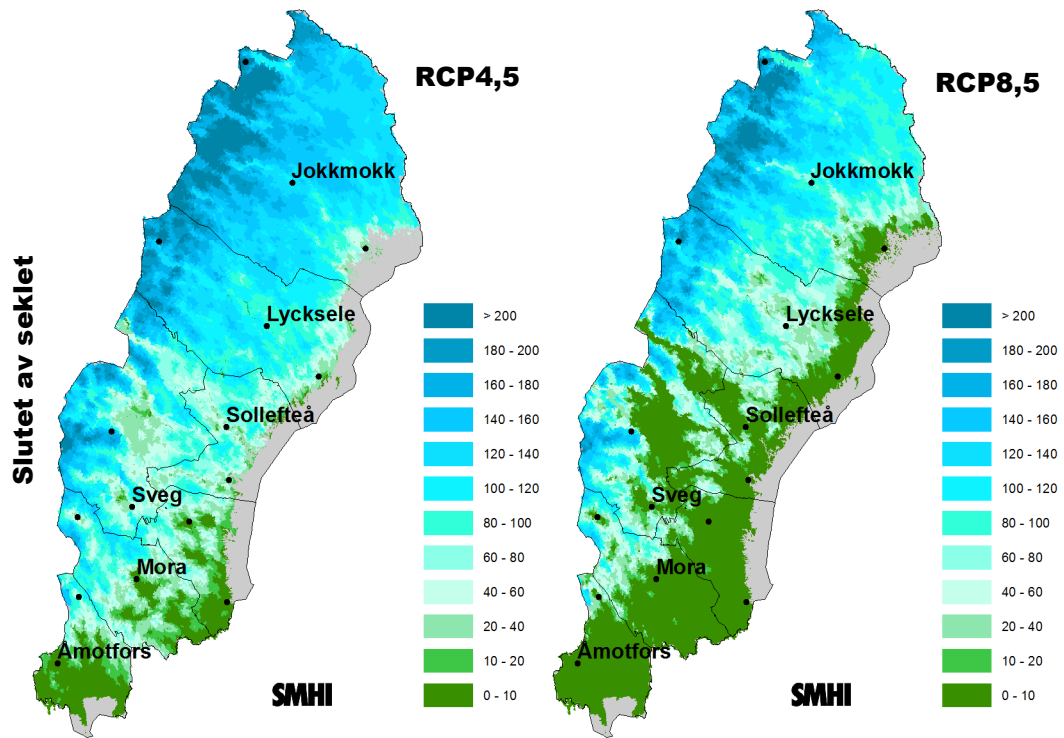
Slutet av seklet

RCP4,5

Jokkmokk
Lycksele
Sollefteå
Sveg
Mora
Åmotfors

> 200
180 - 200
160 - 180
140 - 160
120 - 140
100 - 120
80 - 100
60 - 80
40 - 60
20 - 40
10 - 20
0 - 10

SMHI

RCP8,5

Jokkmokk
Lycksele
Sollefteå
Sveg
Mora
Åmotfors

> 200
180 - 200
160 - 180
140 - 160
120 - 140
100 - 120
80 - 100
60 - 80
40 - 60
20 - 40
10 - 20
0 - 10

SMHI